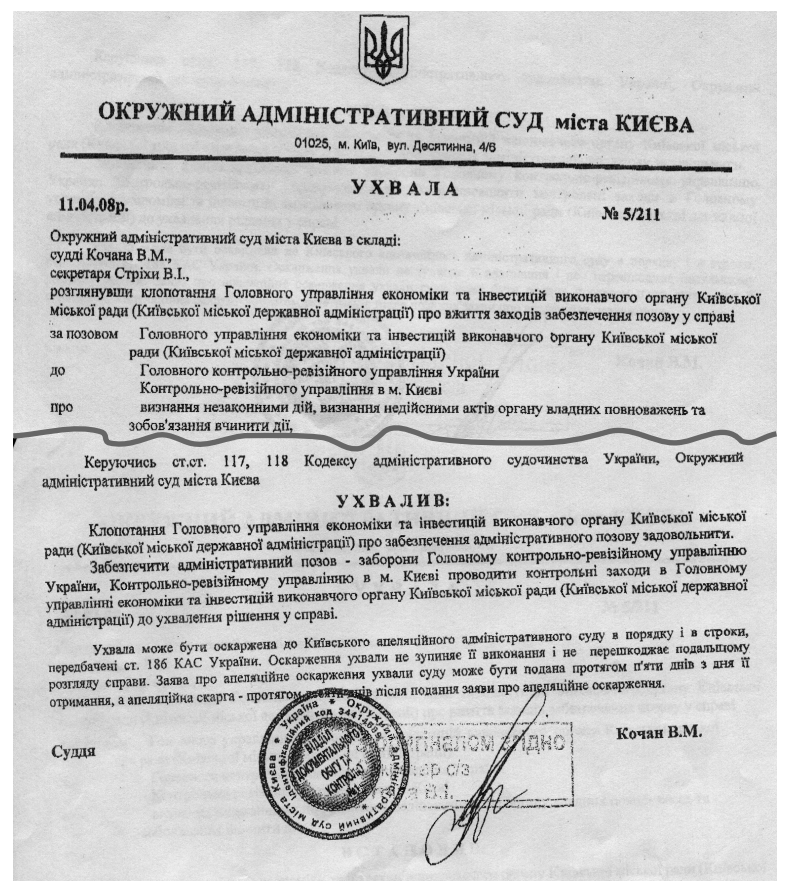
ОКРУЖНИЙ АДМІНІСТРАТИВНИЙ СУД міста КИЄВА

01025, м. Київ, вул. Десятинна, 4/6

УХВАЛА

11.04.08р. № 5/211

Окружний адміністративний суд міста Києва в складі:
судді Кочана В.М.,
секретаря Стріхи В.І.,
розглянувши клопотання Головного управління економіки та інвестицій виконавчого органу Київської міської ради (Київської міської державної адміністрації) про вжиття заходів забезпечення позову у справі

за позовом Головного управління економіки та інвестицій виконавчого органу Київської міської ради (Київської міської державної адміністрації)
до Головного контрольно-ревізійного управління України Контрольно-ревізійного управління в м. Києві
про визнання незаконними дій, визнання недійсними актів органу владних повноважень та зобов'язання вчинити дії,

Керуючись ст.ст. 117, 118 Кодексу адміністративного судочинства України, Окружний адміністративний суд міста Києва

УХВАЛИВ:

Клопотання Головного управління економіки та інвестицій виконавчого органу Київської міської ради (Київської міської державної адміністрації) про забезпечення адміністративного позову задовольнити.

Забезпечити адміністративний позов - заборони Головному контрольно-ревізійному управлінню України, Контрольно-ревізійному управлінню в м. Києві проводити контрольні заходи в Головному управлінні економіки та інвестицій виконавчого органу Київської міської ради (Київської міської державної адміністрації) до ухвалення рішення у справі.

Ухвала може бути оскаржена до Київського апеляційного адміністративного суду в порядку і в строки, передбачені ст. 186 КАС України. Оскарження ухвали не зупиняє її виконання і не перешкоджає подальшому розгляду справи. Заява про апеляційне оскарження ухвали суду може бути подана протягом п'яти днів з дня її отримання, а апеляційна скарга - протягом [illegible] після подання заяви про апеляційне оскарження.

Суддя Кочан В.М.

Окружний адміністративний суд міста Києва • Україна • ідентифікаційний код 34414 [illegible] ВІДДІЛ ДОКУМЕНТАЛЬНОГО ОБЛІКУ ТА КОНТРОЛЮ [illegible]

З оригіналом згідно
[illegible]тер с/з
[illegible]а В.І.